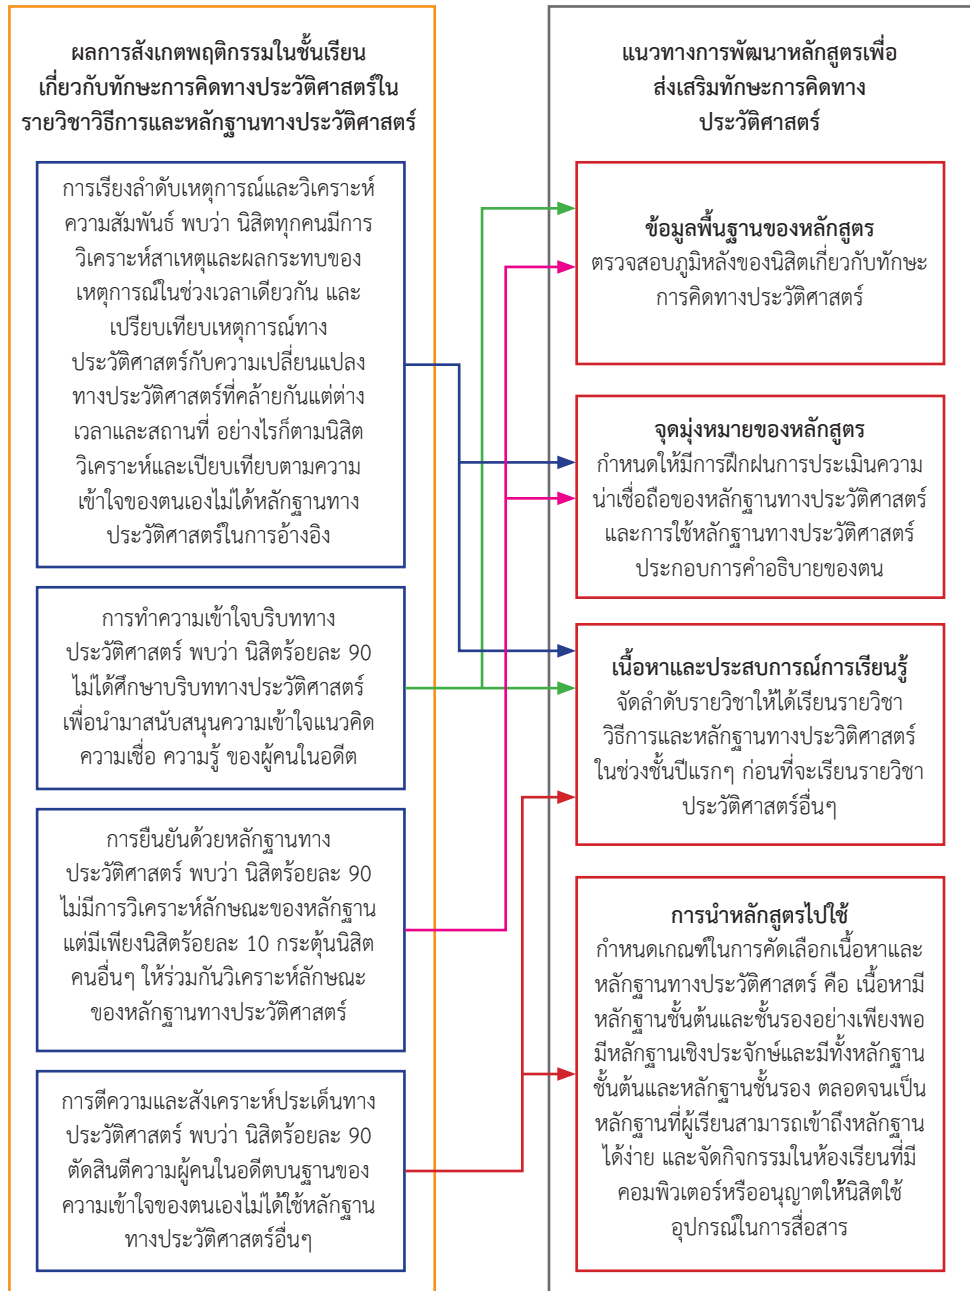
ผลการสังเกตพฤติกรรมในชั้นเรียนเกี่ยวกับทักษะการคิดทางประวัติศาสตร์ในรายวิชาวิธีการและหลักฐานทางประวัติศาสตร์

การเรียงลำดับเหตุการณ์และวิเคราะห์ความสัมพันธ์ พบว่า นิสิตทุกคนมีการวิเคราะห์สาเหตุและผลกระทบของเหตุการณ์ในช่วงเวลาเดียวกัน และเปรียบเทียบเหตุการณ์ทางประวัติศาสตร์กับความเปลี่ยนแปลงทางประวัติศาสตร์ที่คล้ายกันแต่ต่างเวลาและสถานที่ อย่างไรก็ตามนิสิตวิเคราะห์และเปียบเทียบตามความเข้าใจของตนเองไม่ได้หลักฐานทางประวัติศาสตร์ในการอ้างอิง

การทำความเข้าใจบริบททางประวัติศาสตร์ พบว่า นิสิตร้อยละ 90 ไม่ได้ศึกษาบริบททางประวัติศาสตร์เพื่อนำมาสนับสนุนความเข้าใจแนวคิด ความเชื่อ ความรู้ ของผู้คนในอดีต

การยืนยันด้วยหลักฐานทางประวัติศาสตร์ พบว่า นิสิตร้อยละ 90 ไม่มีการวิเคราะห์ลักษณะของหลักฐาน แต่มีเพียงนิสิตร้อยละ 10 กระตุ้นนิสิตคนอื่นๆ ให้ร่วมกันวิเคราะห์ลักษณะของหลักฐานทางประวัติศาสตร์

การตีความและสังเคราะห์ประเด็นทางประวัติศาสตร์ พบว่า นิสิตร้อยละ 90 ตัดสินตีความผู้คนในอดีตบนฐานของความเข้าใจของตนเองไม่ได้ใช้หลักฐานทางประวัติศาสตร์อื่นๆ

แนวทางการพัฒนาหลักสูตรเพื่อส่งเสริมทักษะการคิดทางประวัติศาสตร์

ข้อมูลพื้นฐานของหลักสูตร
ตรวจสอบภูมิหลังของนิสิตเกี่ยวกับทักษะการคิดทางประวัติศาสตร์

จุดมุ่งหมายของหลักสูตร
กำหนดให้มีการฝึกฝนการประเมินความน่าเชื่อถือของหลักฐานทางประวัติศาสตร์ และการใช้หลักฐานทางประวัติศาสตร์ประกอบการคำอธิบายของตน

เนื้อหาและประสบการณ์การเรียนรู้
จัดลำดับรายวิชาให้ได้เรียนรายวิชาวิธีการและหลักฐานทางประวิติศาสตร์ในช่วงชั้นปีแรกๆ ก่อนที่จะเรียนรายวิชาประวัติศาสตร์อื่นๆ

การนำหลักสูตรไปใช้
กำหนดเกณฑ์ในการคัดเลือกเนื้อหาและหลักฐานทางประวัติศาสตร์ คือ เนื้อหามีหลักฐานชั้นต้นและชั้นรองอย่างเพียงพอ มีหลักฐานเชิงประจักษ์และมีทั้งหลักฐานชั้นต้นและหลักฐานชั้นรอง ตลอดจนเป็นหลักฐานที่ผู้เรียนสามารถเข้าถึงหลักฐานได้ง่าย และจัดกิจกรรมในห้องเรียนที่มีคอมพิวเตอร์หรืออนุญาตให้นิสิตใช้อุปกรณ์ในการสื่อสาร